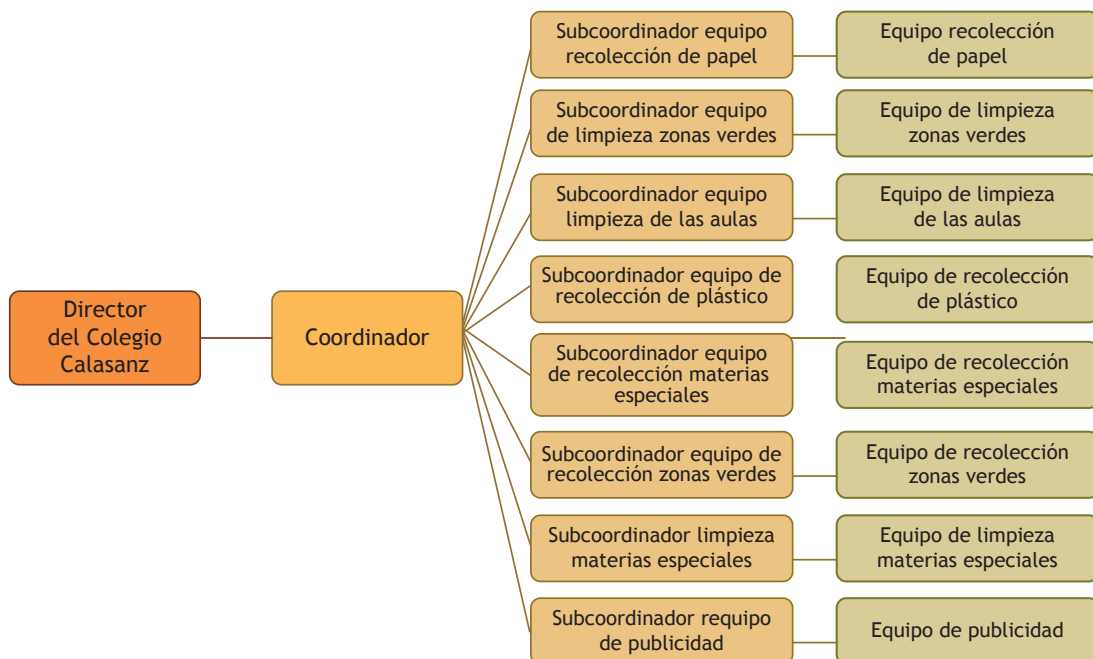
Director del Colegio Calasanz

Coordinador

Subcoordinador equipo recolección de papel

Equipo recolección de papel

Subcoordinador equipo de limpieza zonas verdes

Equipo de limpieza zonas verdes

Subcoordinador equipo limpieza de las aulas

Equipo de limpieza de las aulas

Subcoordinador equipo de recolección de plástico

Equipo de recolección de plástico

Subcoordinador equipo de recolección materias especiales

Equipo de recolección materias especiales

Subcoordinador equipo de recolección zonas verdes

Equipo de recolección zonas verdes

Subcoordinador limpieza materias especiales

Equipo de limpieza materias especiales

Subcoordinador requipo de publicidad

Equipo de publicidad